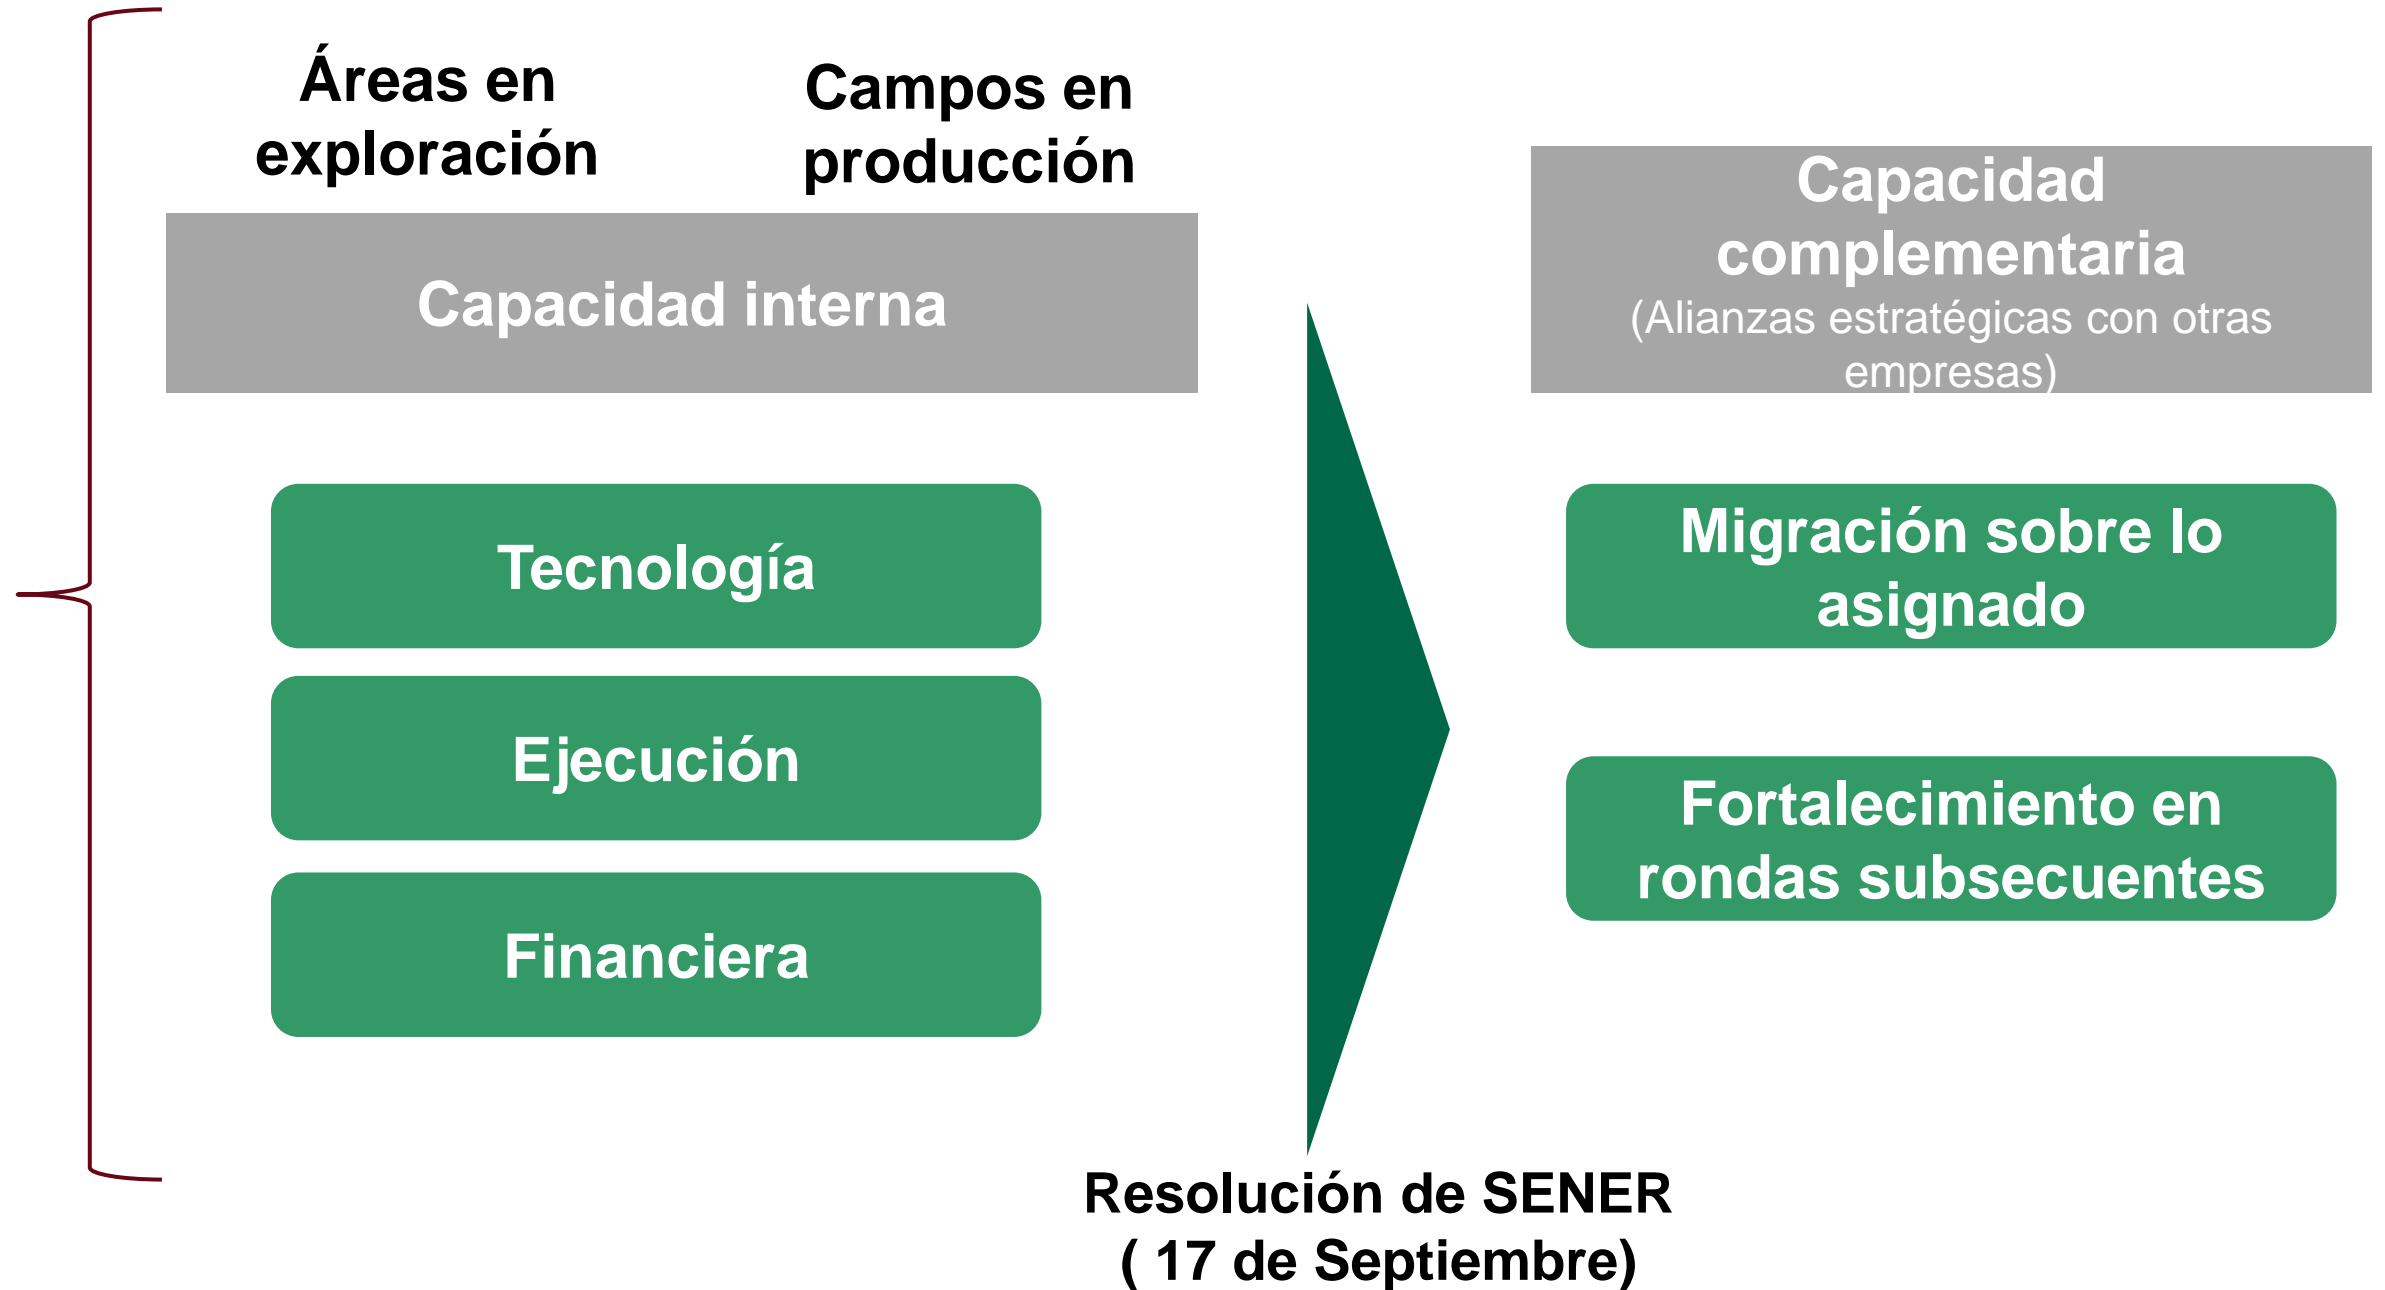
Áreas en exploración

Campos en producción

Capacidad interna

Tecnología

Ejecución

Financiera

Capacidad complementaria
(Alianzas estratégicas con otras empresas)

Migración sobre lo asignado

Fortalecimiento en rondas subsecuentes

Resolución de SENER
( 17 de Septiembre)